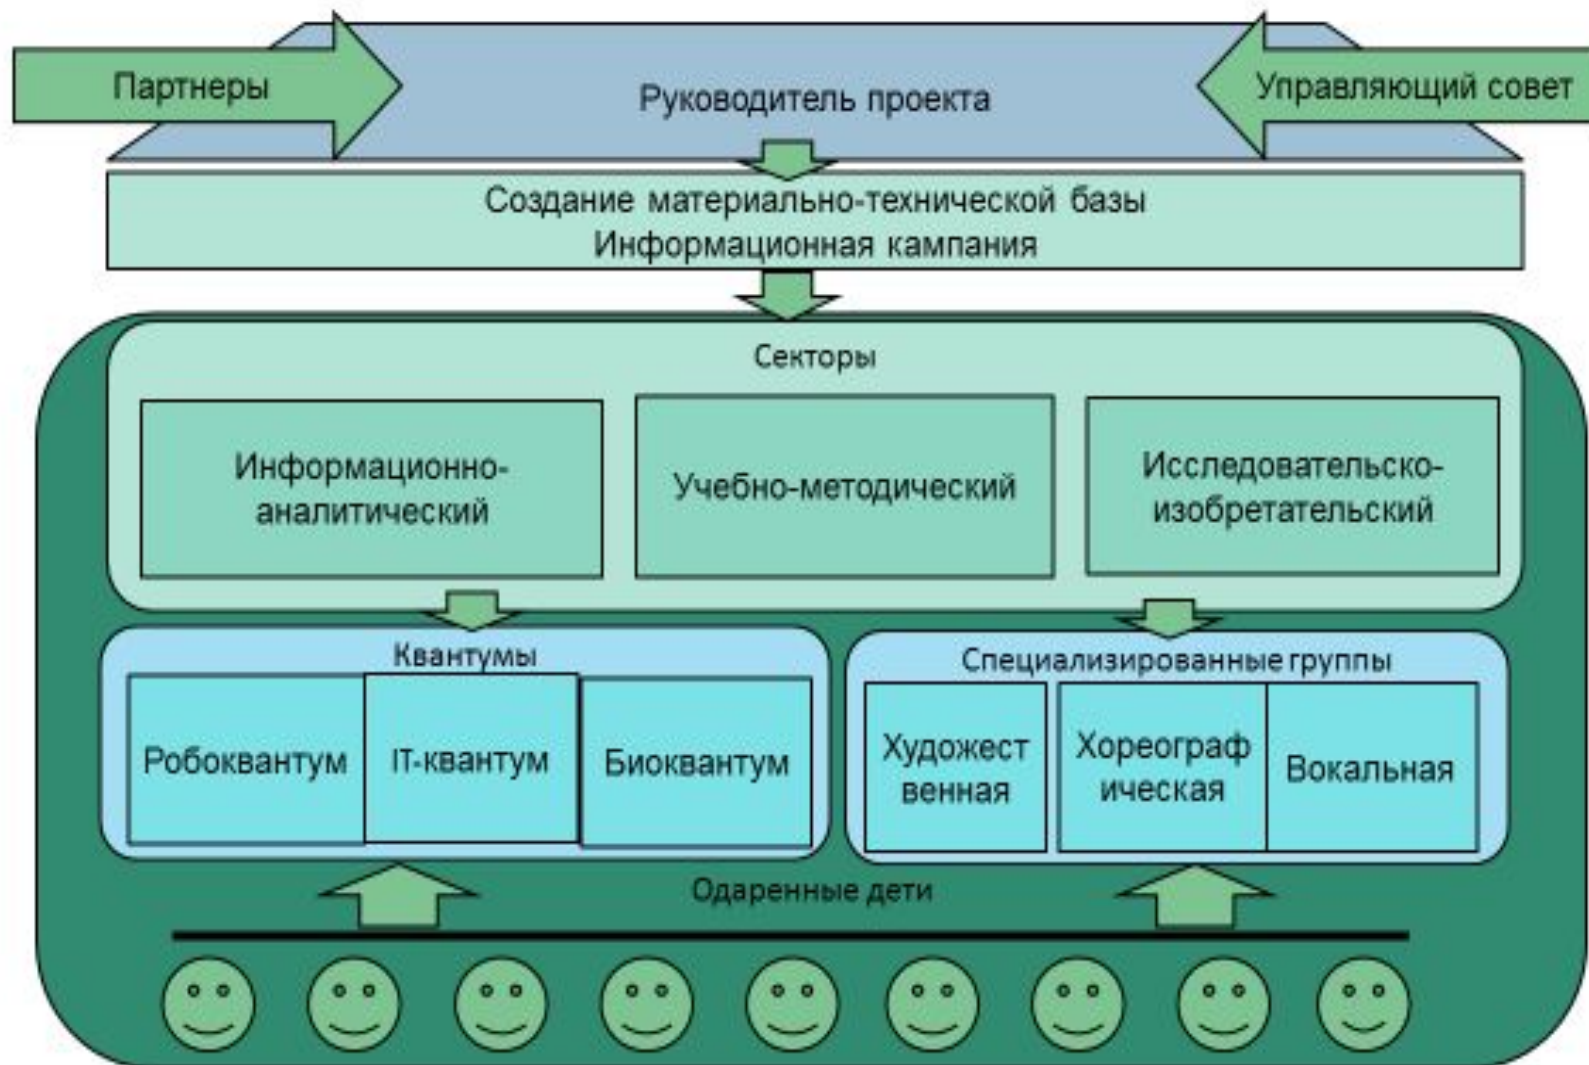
Партнеры

Руководитель проекта

Управляющий совет

Создание материально-технической базы
Информационная кампания

Секторы

Информационно-аналитический

Учебно-методический

Исследовательско-изобретательский

Квантумы

Робоквантум

IT-квантум

Биоквантум

Специализированные группы

Художест венная

Хореограф ическая

Вокальная

Одаренные дети